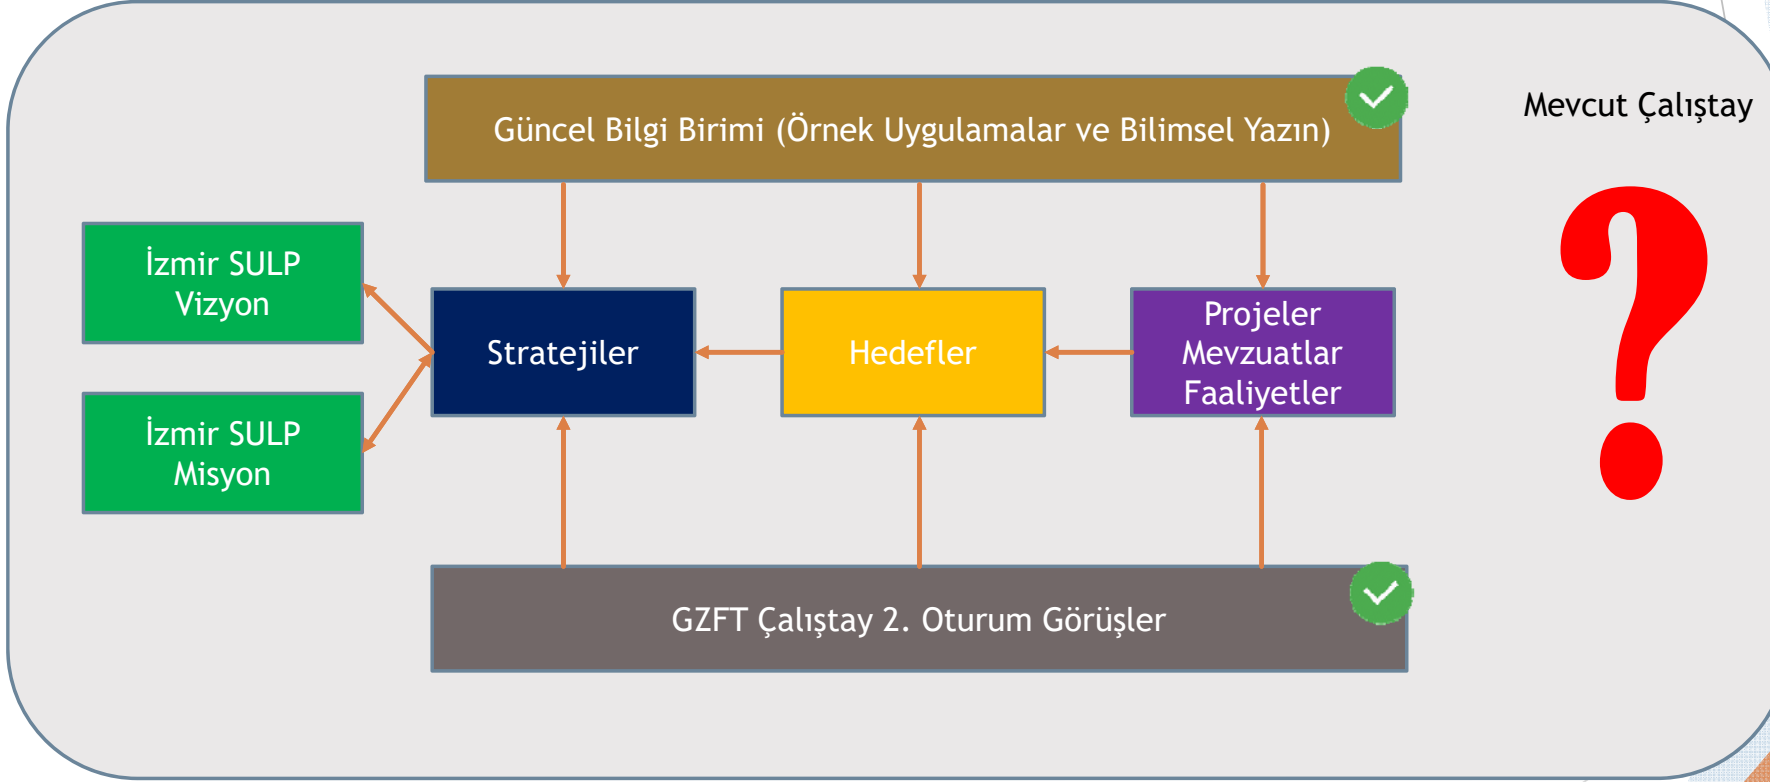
Güncel Bilgi Birimi (Örnek Uygulamalar ve Bilimsel Yazın)

Mevcut Çalıştay

İzmir SULP Vizyon

İzmir SULP Misyon

Stratejiler

Hedefler

Projeler Mevzuatlar Faaliyetler

?

GZFT Çalıştay 2. Oturum Görüşler